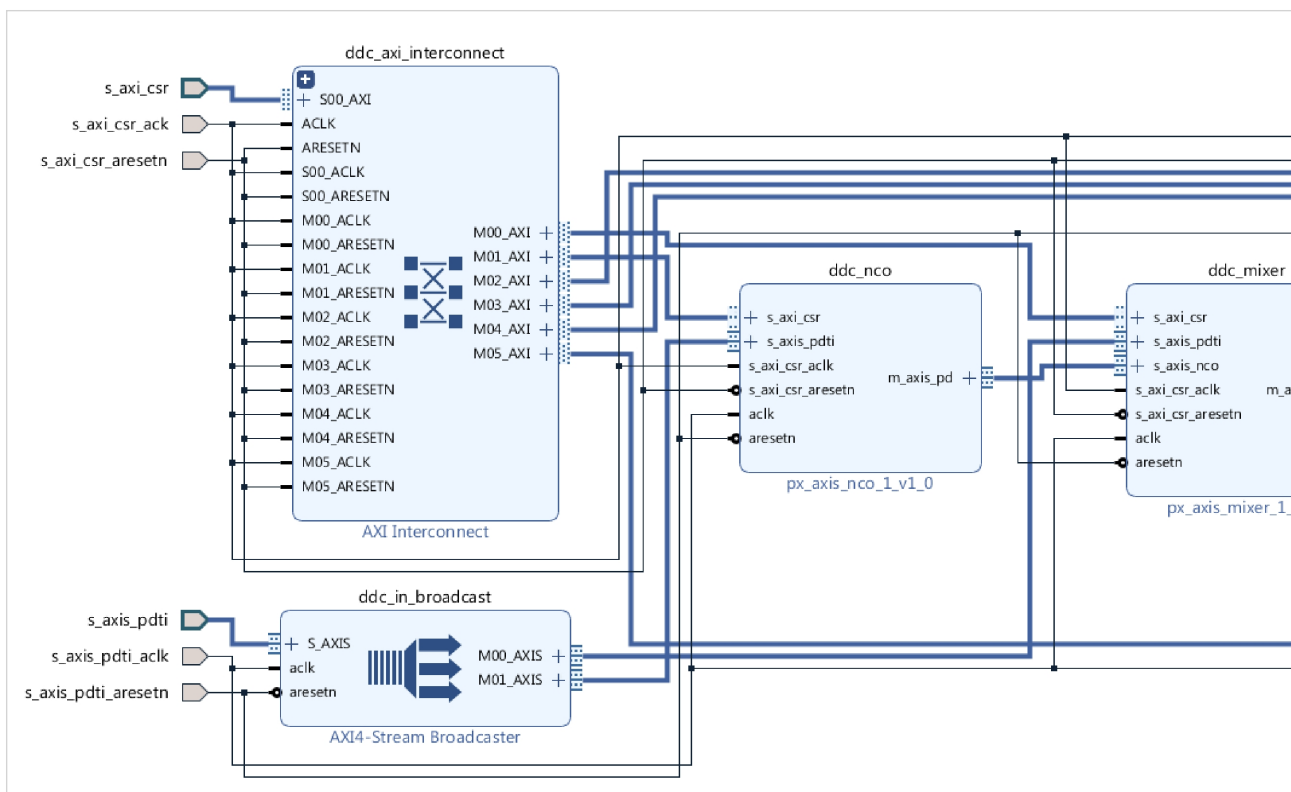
ddc_axi_interconnect

s_axi_csr
s_axi_csr_ack
s_axi_csr_aresetn

+ S00_AXI
ACLK
ARESETN
S00_ACLK
S00_ARESETN
M00_ACLK
M00_ARESETN
M01_ACLK
M01_ARESETN
M02_ACLK
M02_ARESETN
M03_ACLK
M03_ARESETN
M04_ACLK
M04_ARESETN
M05_ACLK
M05_ARESETN

M00_AXI +
M01_AXI +
M02_AXI +
M03_AXI +
M04_AXI +
M05_AXI +

AXI Interconnect

ddc_nco
+ s_axi_csr
+ s_axis_pdti
s_axi_csr_aclk
s_axi_csr_aresetn
aclk
aresetn
m_axis_pd +
px_axis_nco_1_v1_0

ddc_mixer
+ s_axi_csr
+ s_axis_pdti
+ s_axis_nco
s_axi_csr_aclk
s_axi_csr_aresetn
aclk
aresetn
m_a
px_axis_mixer_1_

ddc_in_broadcast
s_axis_pdti
s_axis_pdti_aclk
s_axis_pdti_aresetn
+ S_AXIS
aclk
aresetn
M00_AXIS +
M01_AXIS +
AXI4-Stream Broadcaster